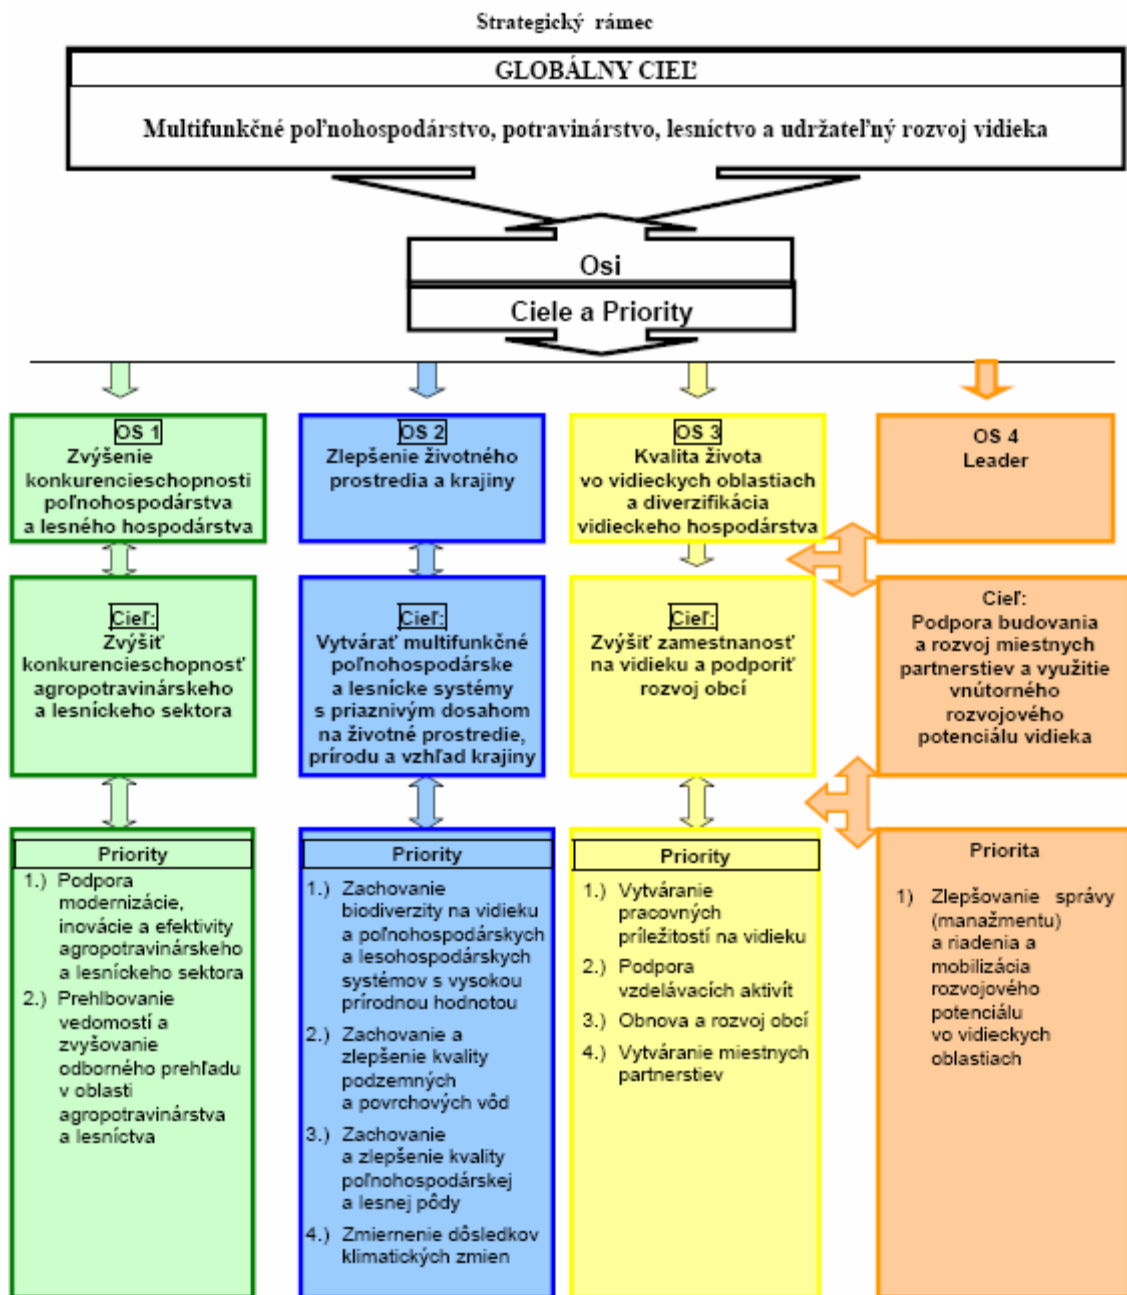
Strategický rámec

GLOBÁLNY CIEĽ

Multifunkčné poľnohospodárstvo, potravinárstvo, lesníctvo a udržateľný rozvoj vidieka

Osi

Ciele a Priority

OS 1
Zvýšenie konkurencieschopnosti poľnohospodárstva a lesného hospodárstva

Cieľ:
Zvýšiť konkurencieschopnosť agropotravinárskeho a lesníckeho sektora

Priority
1.) Podpora modernizácie, inovácie a efektivity agropotravinárskeho a lesníckeho sektora
2.) Prehlbovanie vedomostí a zvyšovanie odborného prehľadu v oblasti agropotravinárstva a lesníctva

OS 2
Zlepšenie životného prostredia a krajiny

Cieľ:
Vytvárať multifunkčné poľnohospodárske a lesnícke systémy s priaznivým dosahom na životné prostredie, prírodu a vzhľad krajiny

Priority
1.) Zachovanie biodiverzity na vidieku a poľnohospodárskych a lesohospodárskych systémov s vysokou prírodnou hodnotou
2.) Zachovanie a zlepšenie kvality podzemných a povrchových vôd
3.) Zachovanie a zlepšenie kvality poľnohospodárskej a lesnej pôdy
4.) Zmiernenie dôsledkov klimatických zmien

OS 3
Kvalita života vo vidieckych oblastiach a diverzifikácia vidieckeho hospodárstva

Cieľ:
Zvýšiť zamestnanosť na vidieku a podporiť rozvoj obcí

Priority
1.) Vytváranie pracovných príležitostí na vidieku
2.) Podpora vzdelávacích aktivít
3.) Obnova a rozvoj obcí
4.) Vytváranie miestnych partnerstiev

OS 4
Leader

Cieľ:
Podpora budovania a rozvoj miestnych partnerstiev a využitie vnútorného rozvojového potenciálu vidieka

Priorita
1) Zlepšovanie správy (manažmentu) a riadenia a mobilizácia rozvojového potenciálu vo vidieckych oblastiach